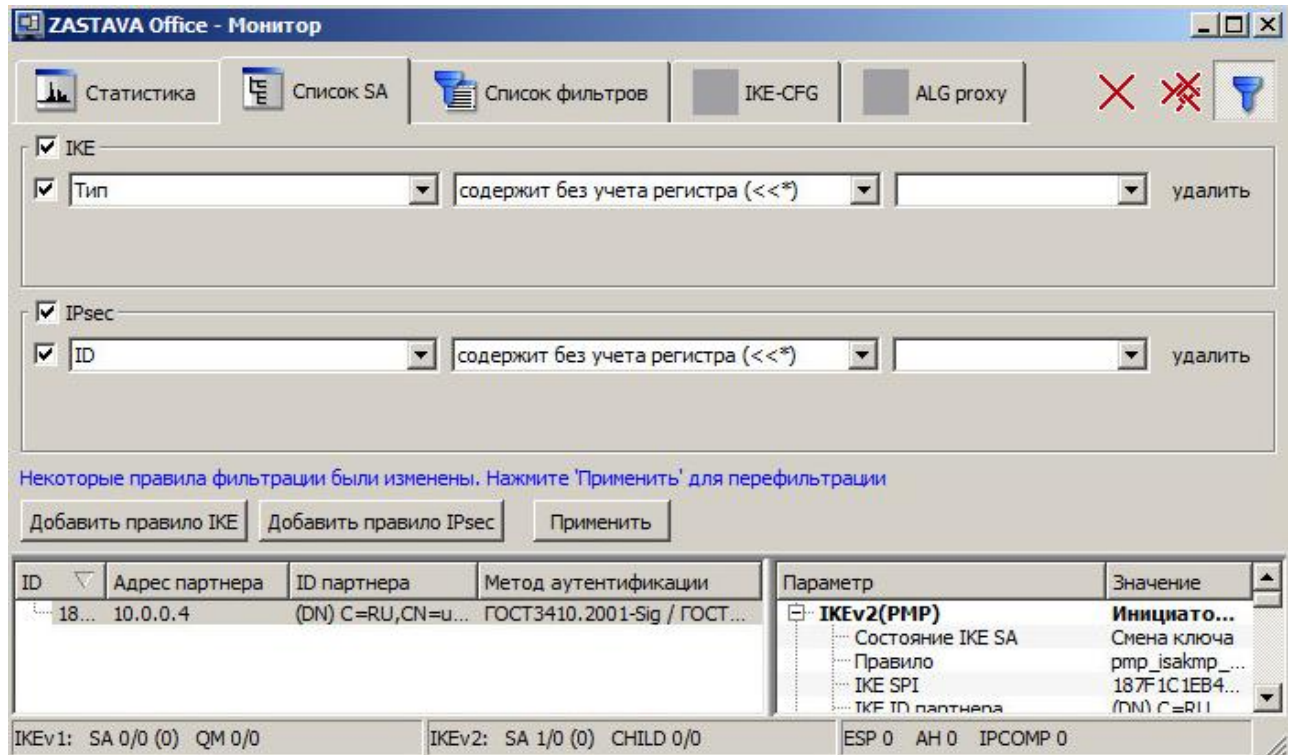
ZASTAVA Office - Монитор

Статистика | Список SA | Список фильтров | IKE-CFG | ALG proxy

IKE
Тип | содержит без учета регистра (<<*) | удалить

IPsec
ID | содержит без учета регистра (<<*) | удалить

Некоторые правила фильтрации были изменены. Нажмите 'Применить' для перефильтрации

Добавить правило IKE | Добавить правило IPsec | Применить

| ID | Адрес партнера | ID партнера | Метод аутентификации |
|---|---|---|---|
| 18... | 10.0.0.4 | (DN) C=RU,CN=u... | ГОСТ3410.2001-Sig / ГОСТ... |

| Параметр | Значение |
|---|---|
| IKEv2(PMP) | Инициато... |
| Состояние IKE SA | Смена ключа |
| Правило | pmp_isakmp_... |
| IKE SPI | 187F1C1EB4... |
| IKE ID партнера | (DN) C=RU |

IKEv1: SA 0/0 (0) QM 0/0 | IKEv2: SA 1/0 (0) CHILD 0/0 | ESP 0 AH 0 IPCOMP 0